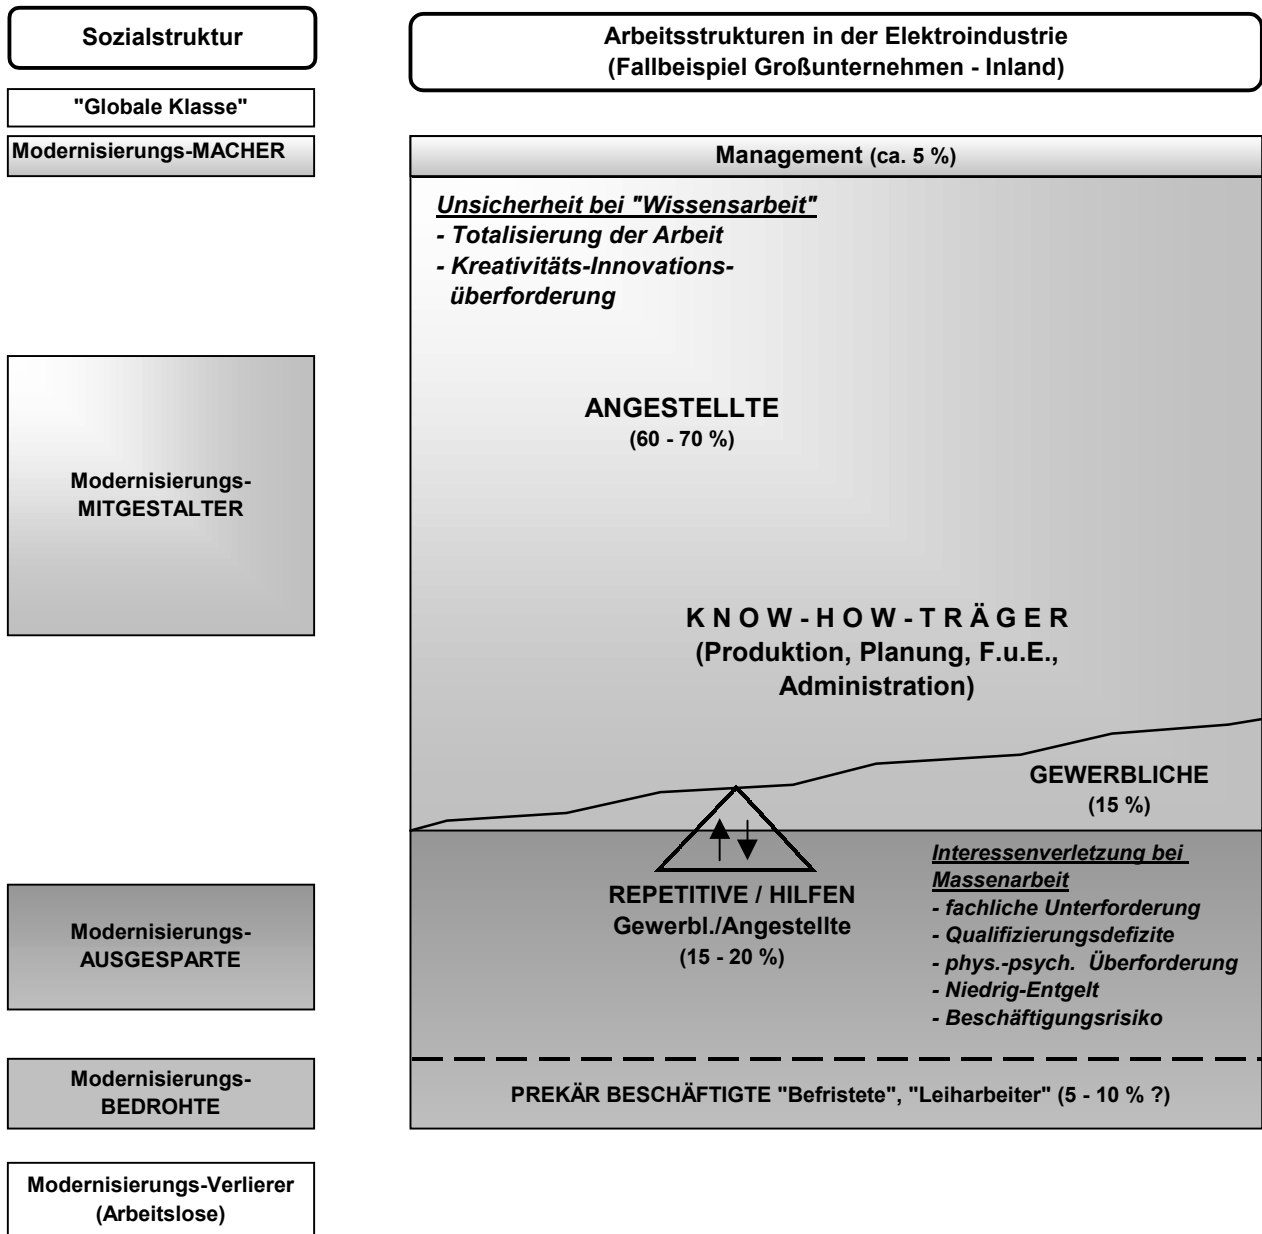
Sozialstruktur

"Globale Klasse"

Modernisierungs-MACHER

Modernisierungs-MITGESTALTER

Modernisierungs-AUSGESPARTE

Modernisierungs-BEDROHTE

Modernisierungs-Verlierer (Arbeitslose)

Arbeitsstrukturen in der Elektroindustrie (Fallbeispiel Großunternehmen - Inland)

Management (ca. 5 %)

Unsicherheit bei "Wissensarbeit"
- Totalisierung der Arbeit
- Kreativitäts-Innovations-überforderung

ANGESTELLTE
(60 - 70 %)

K N O W - H O W - T R Ä G E R
(Produktion, Planung, F.u.E., Administration)

GEWERBLICHE
(15 %)

REPETITIVE / HILFEN
Gewerbl./Angestellte
(15 - 20 %)

Interessenverletzung bei Massenarbeit
- fachliche Unterforderung
- Qualifizierungsdefizite
- phys.-psych. Überforderung
- Niedrig-Entgelt
- Beschäftigungsrisiko

PREKÄR BESCHÄFTIGTE "Befristete", "Leiharbeiter" (5 - 10 % ?)